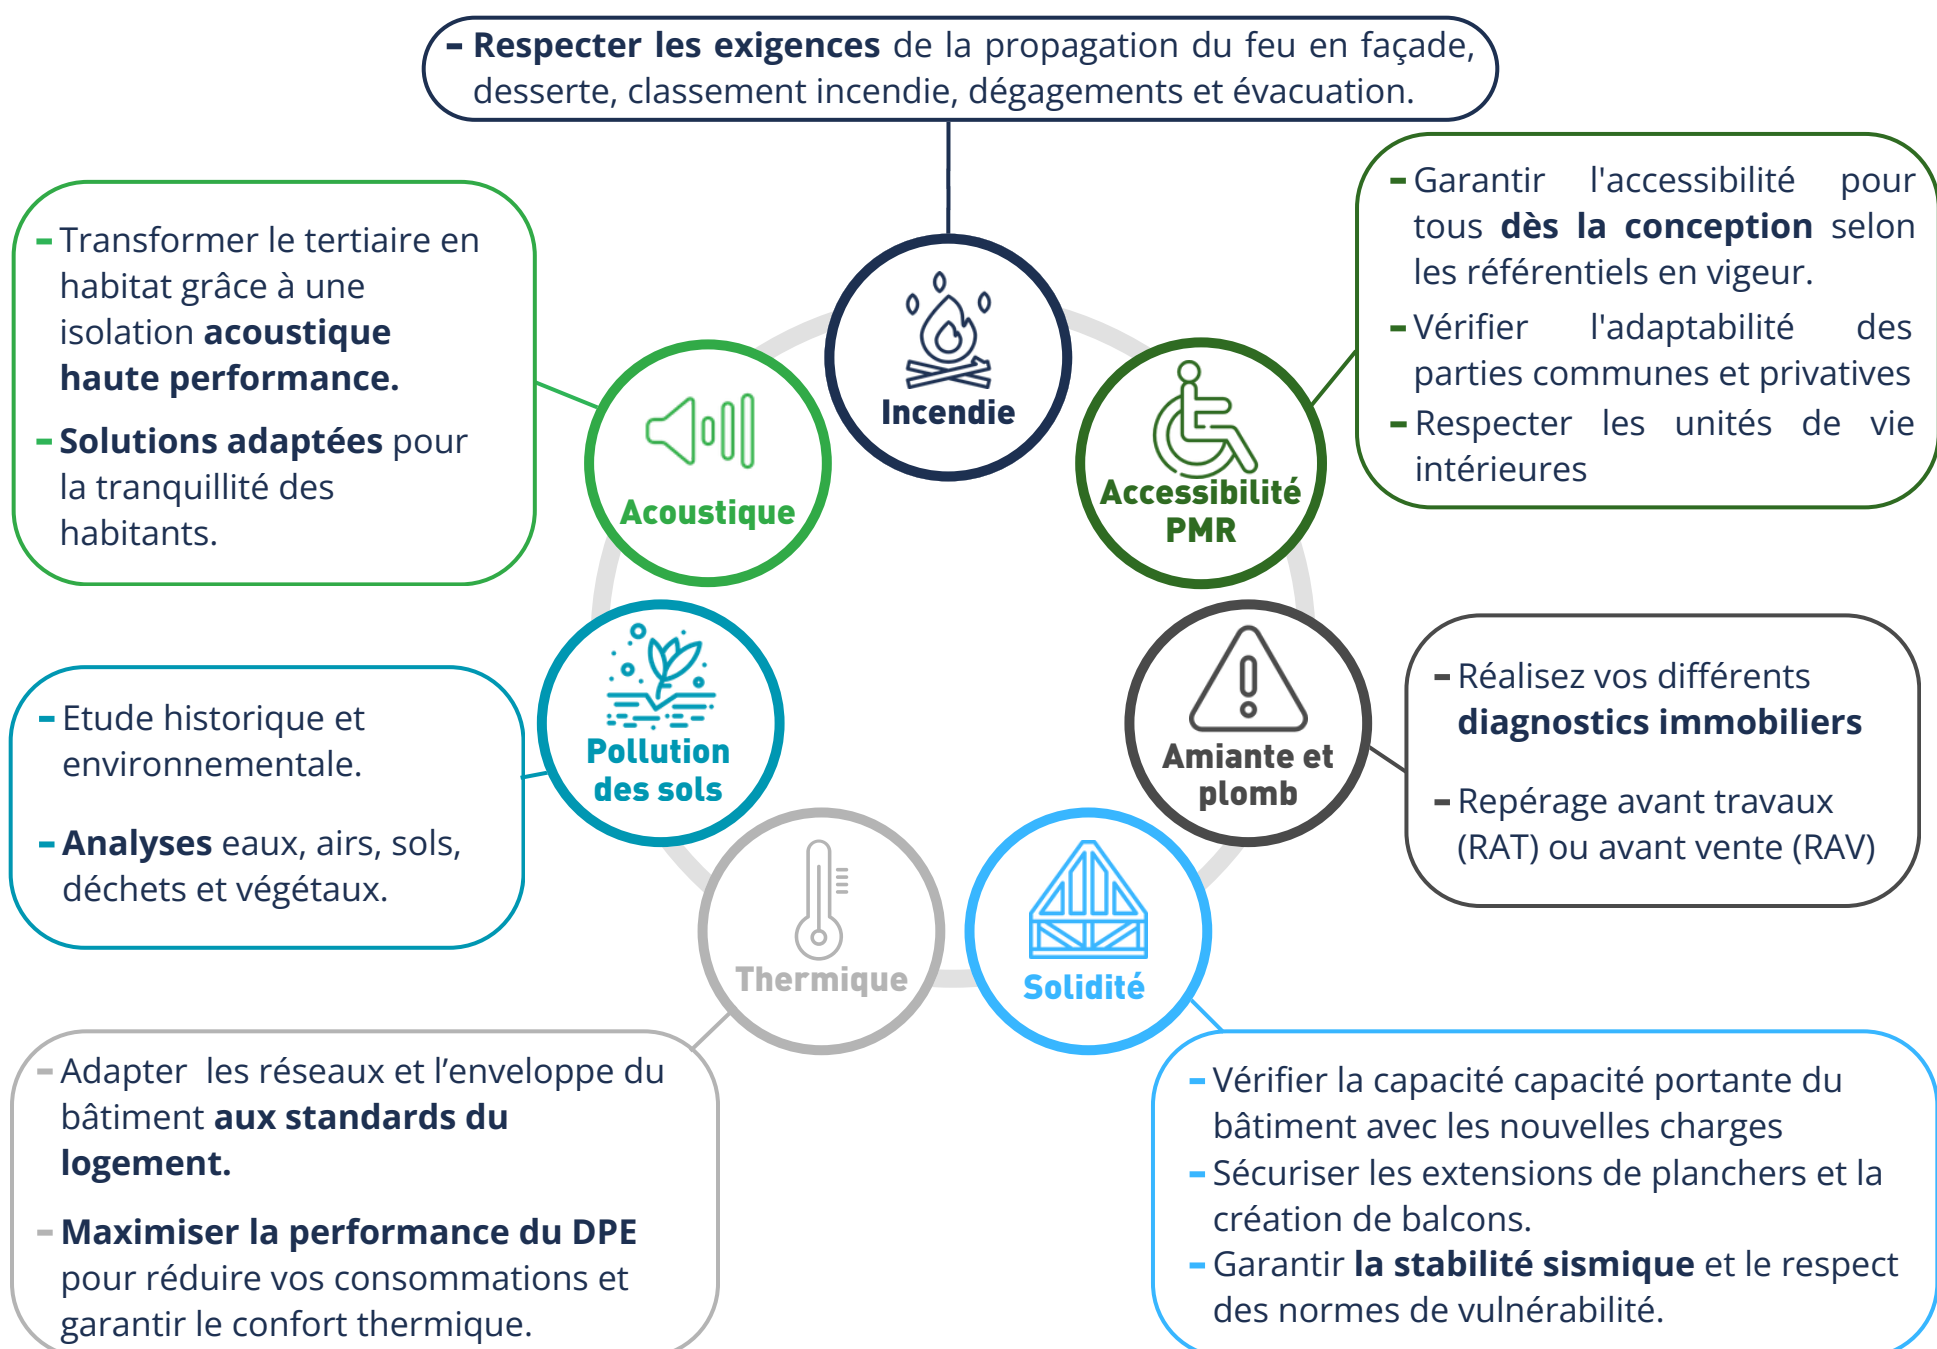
- Respecter les exigences de la propagation du feu en façade, desserte, classement incendie, dégagements et évacuation.

Incendie

- Transformer le tertiaire en habitat grâce à une isolation acoustique haute performance.

- Solutions adaptées pour la tranquillité des habitants.

Acoustique

Accessibilité PMR

- Garantir l'accessibilité pour tous dès la conception selon les référentiels en vigeur.

- Vérifier l'adaptabilité des parties communes et privatives

- Respecter les unités de vie intérieures

- Etude historique et environnementale.

- Analyses eaux, airs, sols, déchets et végétaux.

Pollution des sols

Amiante et plomb

- Réalisez vos différents diagnostics immobiliers

- Repérage avant travaux (RAT) ou avant vente (RAV)

Thermique

Solidité

- Adapter les réseaux et l’enveloppe du bâtiment aux standards du logement.

- Maximiser la performance du DPE pour réduire vos consommations et garantir le confort thermique.

- Vérifier la capacité capacité portante du bâtiment avec les nouvelles charges

- Sécuriser les extensions de planchers et la création de balcons.

- Garantir la stabilité sismique et le respect des normes de vulnérabilité.